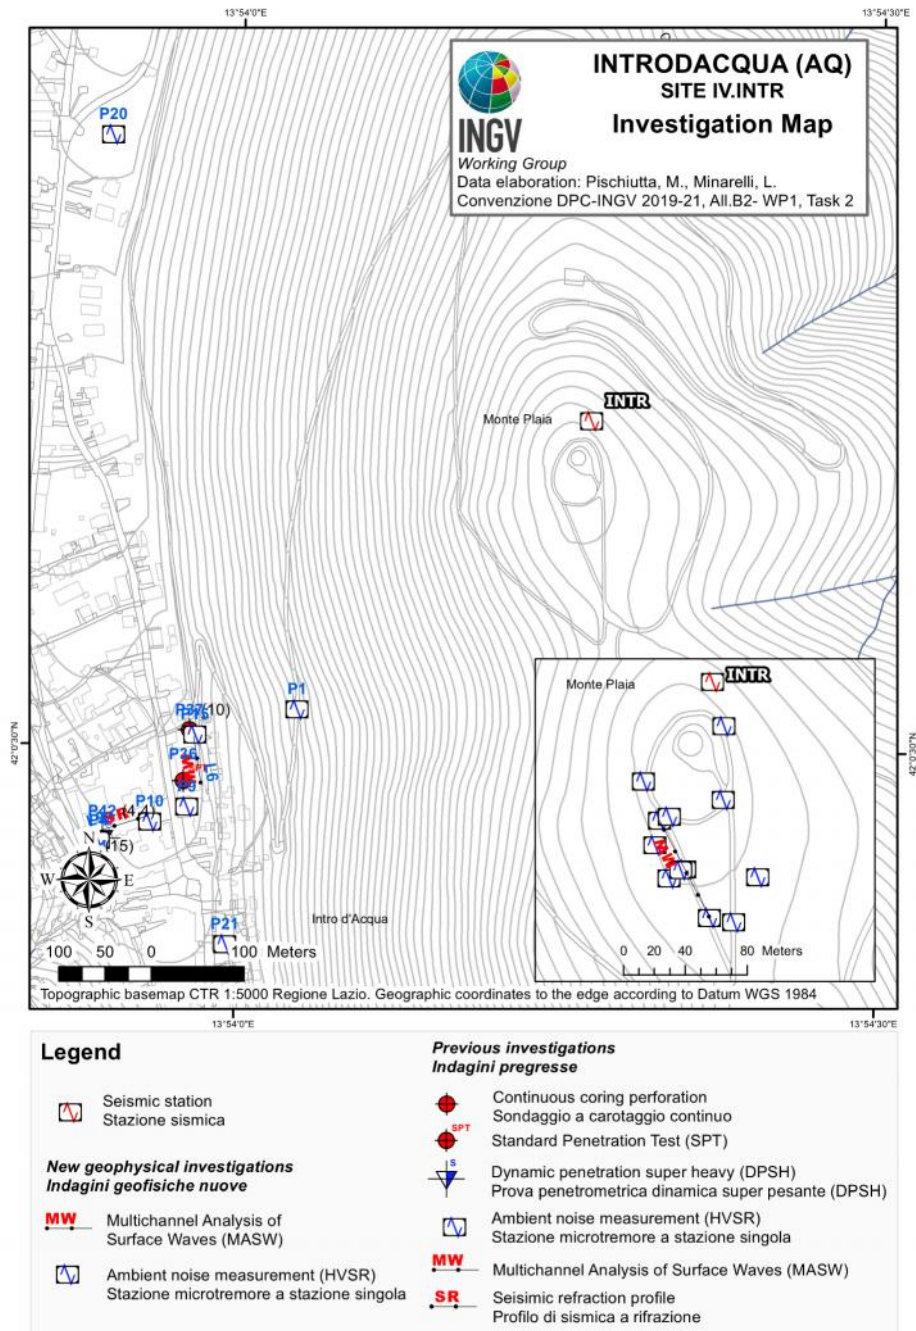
13°54'0"E

13°54'30"E

INTRODACQUA (AQ)
SITE IV.INTR
Investigation Map

INGV

Working Group
Data elaboration: Pischiutta, M., Minarelli, L.
Convenzione DPC-INGV 2019-21, All.B2- WP1, Task 2

P20

INTR

Monte Plaia

P1

P37(10)

P26

L6

P9

P10

P42

(4

(15)

N

W

E

S

Intro d'Acqua

P21

100 50 0 100 Meters

42°0'30"N

42°0'30"N

Monte Plaia

INTR

0 20 40 80 Meters

Topographic basemap CTR 1:5000 Regione Lazio. Geographic coordinates to the edge according to Datum WGS 1984

13°54'0"E

13°54'30"E

Legend

Seismic station
Stazione sismica

New geophysical investigations
Indagini geofisiche nuove

MW
Multichannel Analysis of Surface Waves (MASW)

Ambient noise measurement (HVSR)
Stazione microtremore a stazione singola

Previous investigations
Indagini pregresse

Continuous coring perforation
Sondaggio a carotaggio continuo

SPT
Standard Penetration Test (SPT)

S
Dynamic penetration super heavy (DPSH)
Prova penetrometrica dinamica super pesante (DPSH)

Ambient noise measurement (HVSR)
Stazione microtremore a stazione singola

MW
Multichannel Analysis of Surface Waves (MASW)

SR
Seismic refraction profile
Profilo di sismica a rifrazione